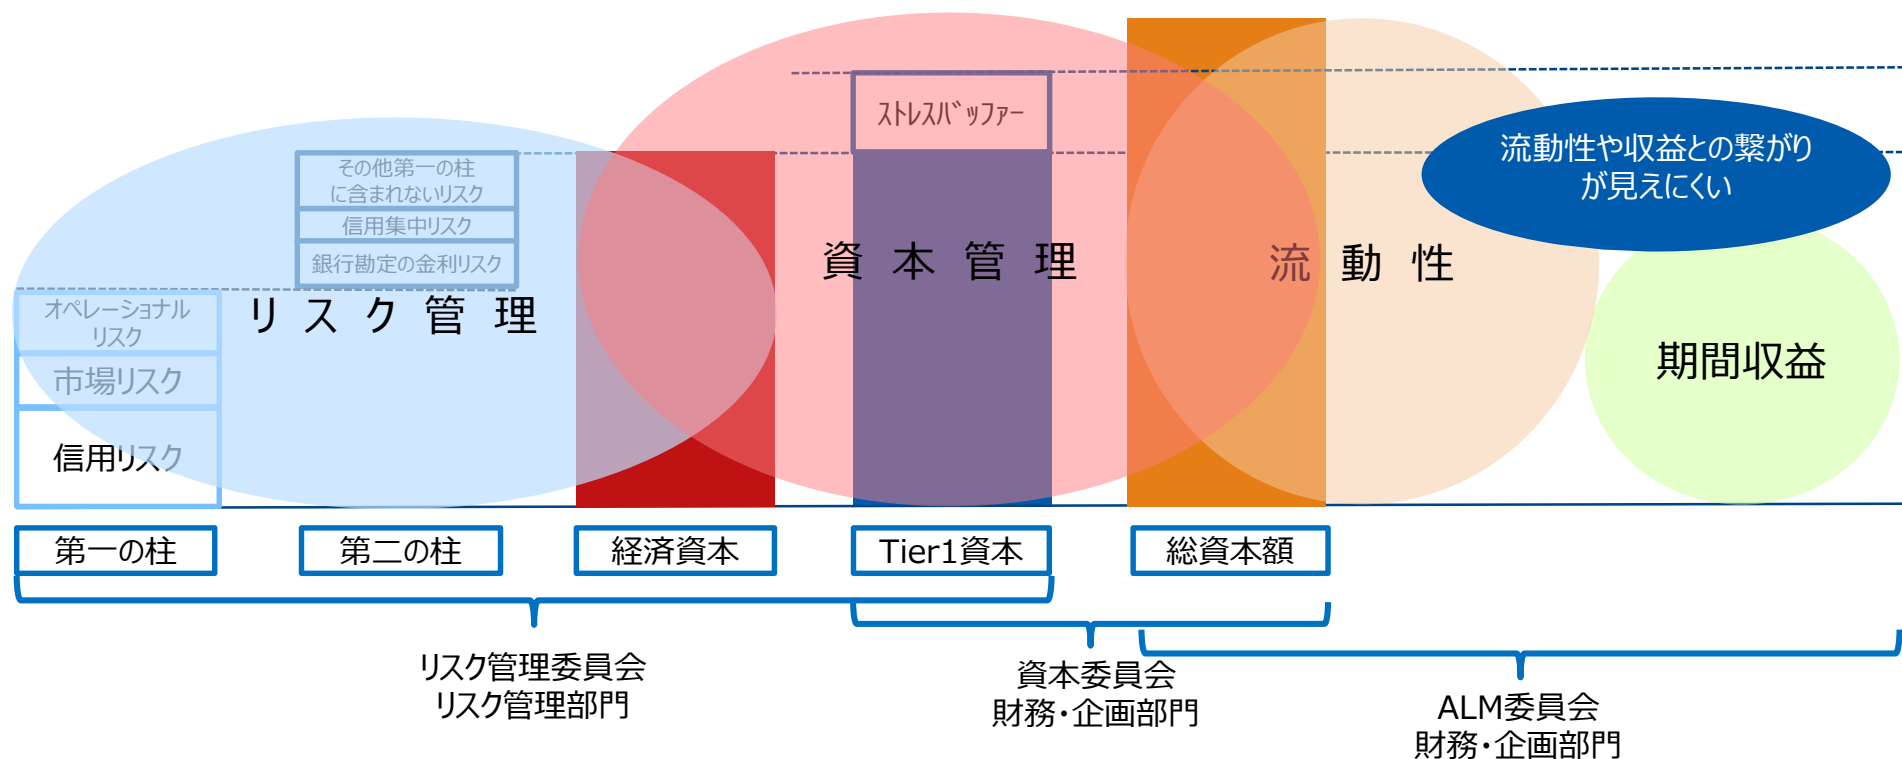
ストレスバッファー

その他第一の柱に含まれないリスク
信用集中リスク
銀行勘定の金利リスク

オペレーショナルリスク
市場リスク
信用リスク

リ ス ク 管 理

資 本 管 理

流 動 性

流動性や収益との繋がりが見えにくい

期間収益

第一の柱
第二の柱
経済資本
Tier1資本
総資本額

リスク管理委員会
リスク管理部門

資本委員会
財務・企画部門

ALM委員会
財務・企画部門